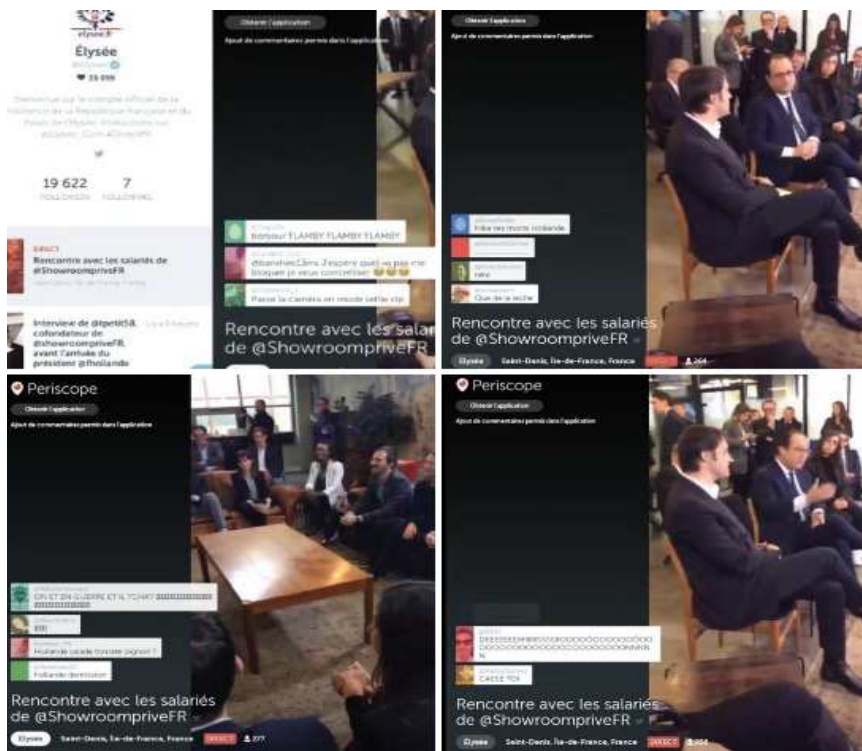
Élysée

@Elysee

♥ 35 098

Bienvenue sur le compte officiel de la Présidence de la République française et du Palais de l'Élysée. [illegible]

19 622 FOLLOWERS

7 FOLLOWING

DIRECT

Rencontre avec les salariés de @ShowroompriveFR

Saint-Denis, Île-de-France, France

Interview de @tpetit58, cofondateur de @showroompriveFR, avant l'arrivée du président @fhollande

Obtenir l'application

Ajout de commentaires permis dans l'application

Bonsoir FLAMBY FLAMBY FLAMBY

@bonches13ans J'espere que tu vas pas me bloquer je veux contribuer 😂😂😂

Passe la caméra en mode selfie stp

Rencontre avec les salariés de @ShowroompriveFR

Obtenir l'application

Ajout de commentaires permis dans l'application

Filie les mots Hollande

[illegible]

raire

Que de la seiche

Rencontre avec les salariés de @ShowroompriveFR

Élysée Saint-Denis, Île-de-France, France 264

Periscope

Obtenir l'application

Ajout de commentaires permis dans l'application

ON EST EN GUERRE ET IL TCHAT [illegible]

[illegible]

Hollande casse toi pauvre pigeon !!

Hollande demission

Rencontre avec les salariés de @ShowroompriveFR

Élysée Saint-Denis, Île-de-France, France DIRECT 277

Periscope

Obtenir l'application

Ajout de commentaires permis dans l'application

DEEEEEEEHHHHSSSOOOOOOOOOOOOOOOOOOOOOOOOOOOOOOOOOOOOOOONNNNNN

CASSE TOI

Rencontre avec les salariés de @ShowroompriveFR

Élysée Saint-Denis, Île-de-France, France DIRECT 264